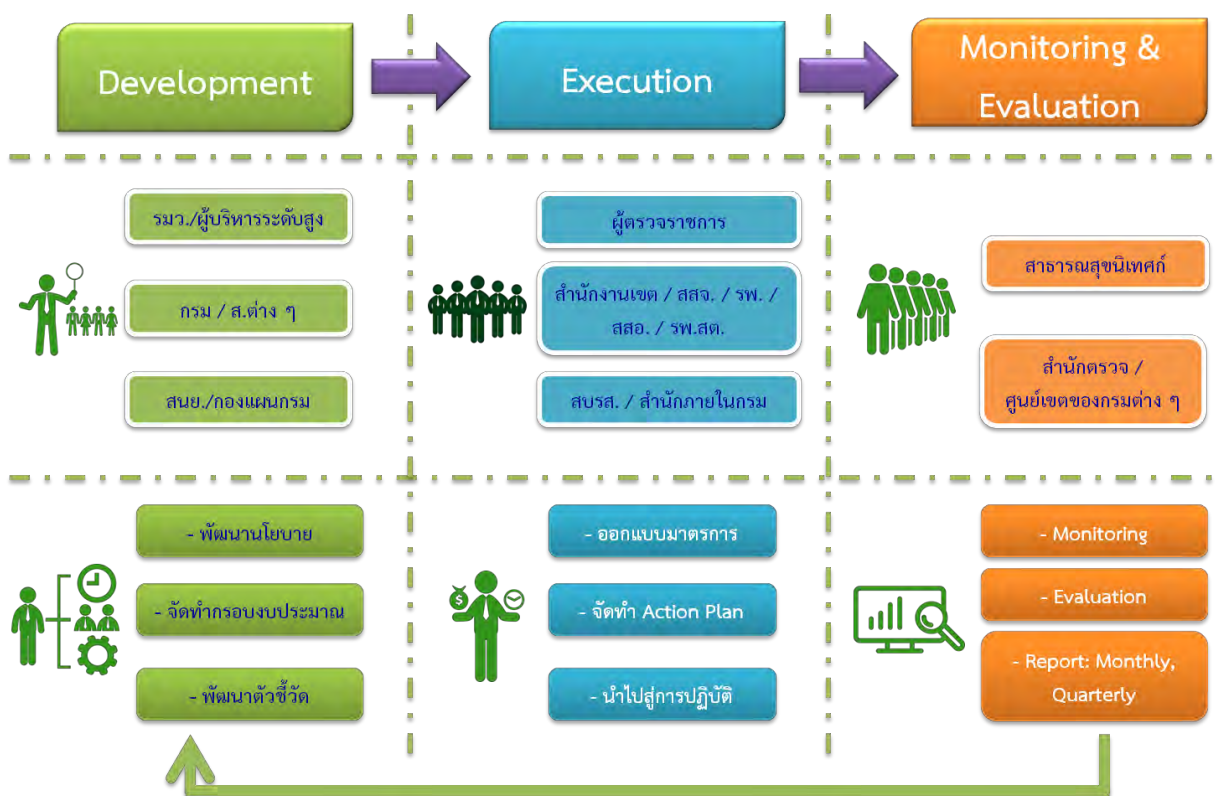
Development

Execution

Monitoring & Evaluation

รมว./ผู้บริหารระดับสูง

กรม / ส.ต่าง ๆ

สนย./กองแผนกรม

ผู้ตรวจราชการ

สำนักงานเขต / สสจ. / รพ. / สสอ. / รพ.สต.

สบรส. / สำนักภายในกรม

สาธารณสุขนิเทศก์

สำนักตรวจ / ศูนย์เขตของกรมต่าง ๆ

- พัฒนานโยบาย

- จัดทำกรอบงบประมาณ

- พัฒนาตัวชี้วัด

- ออกแบบมาตรการ

- จัดทำ Action Plan

- นำไปสู่การปฏิบัติ

- Monitoring

- Evaluation

- Report: Monthly, Quarterly